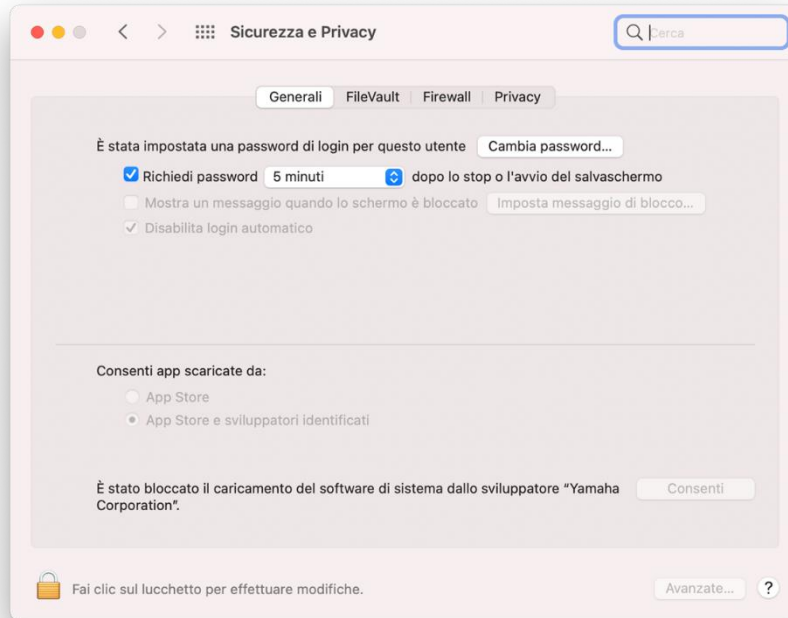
Sicurezza e Privacy

Cerca

Generali | FileVault | Firewall | Privacy

È stata impostata una password di login per questo utente Cambia password...

Richiedi password 5 minuti dopo lo stop o l'avvio del salvaschermo

Mostra un messaggio quando lo schermo è bloccato Imposta messaggio di blocco...

Disabilita login automatico

Consenti app scaricate da:

App Store

App Store e sviluppatori identificati

È stato bloccato il caricamento del software di sistema dallo sviluppatore "Yamaha Corporation". Consenti

Fai clic sul lucchetto per effettuare modifiche.

Avanzate... ?